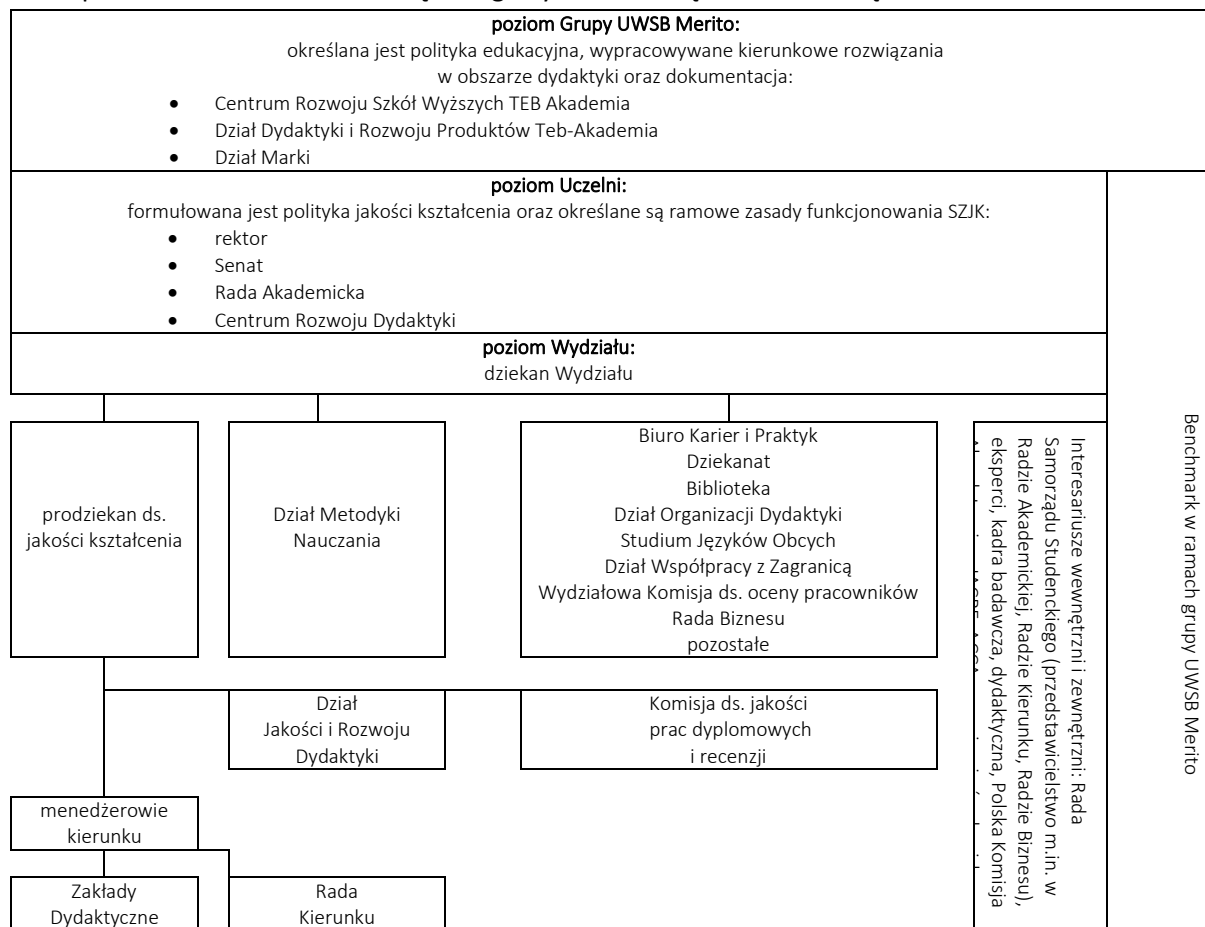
poziom Grupy UWSB Merito:
określana jest polityka edukacyjna, wypracowywane kierunkowe rozwiązania w obszarze dydaktyki oraz dokumentacja:

- Centrum Rozwoju Szkół Wyższych TEB Akademia
- Dział Dydaktyki i Rozwoju Produktów Teb-Akademia
- Dział Marki

poziom Uczelni:
formułowana jest polityka jakości kształcenia oraz określane są ramowe zasady funkcjonowania SZJK:

- rektor
- Senat
- Rada Akademicka
- Centrum Rozwoju Dydaktyki

poziom Wydziału:
dziekan Wydziału

prodziekan ds. jakości kształcenia

Dział Metodyki Nauczania

Biuro Karier i Praktyk
Dziekanat
Biblioteka
Dział Organizacji Dydaktyki
Studium Języków Obcych
Dział Współpracy z Zagranicą
Wydziałowa Komisja ds. oceny pracowników
Rada Biznesu
pozostałe

Interesariusze wewnętrzni i zewnętrzni: Rada Samorządu Studenckiego (przedstawicielstwo m.in. w Radzie Akademickiej, Radzie Kierunku, Radzie Biznesu), eksperci, kadra badawcza, dydaktyczna, Polska Komisja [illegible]

Benchmark w ramach grupy UWSB Merito

Dział Jakości i Rozwoju Dydaktyki

Komisja ds. jakości prac dyplomowych i recenzji

menedżerowie kierunku

Zakłady Dydaktyczne

Rada Kierunku